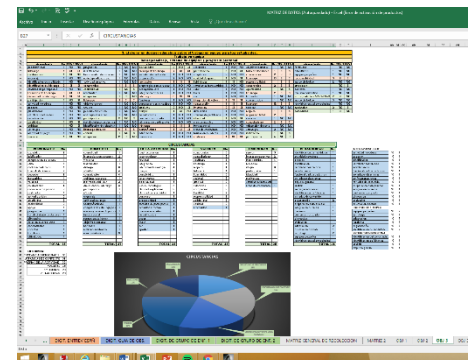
Archivo Inicio Insertar Diseño de página Fórmulas Datos Revisar Vista

B27 fx CIRCUNSTANCIAS

CIRCUNSTANCIAS

DIST. CENTRO CDYS | DIST. GUIA DE OBS. | DIST. DE GRUPO DE EXP. 1 | DIST. DE GRUPO DE EXP. 2 | MATRIZ GENERAL DE TECNOLOGIA | MATRIZ 1 | OBS 1 | OBS 2 | OBS 3